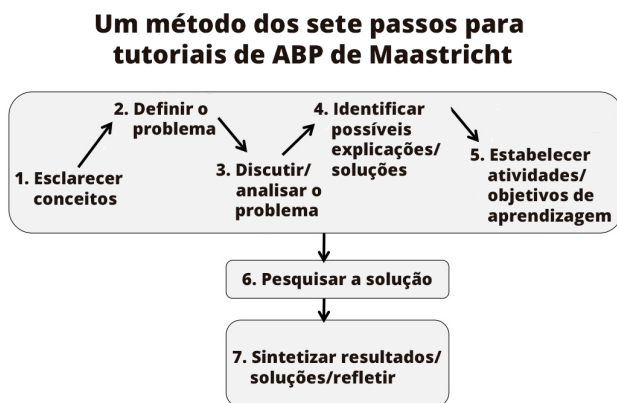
Um método dos sete passos para tutoriais de ABP de Maastricht

1. Esclarecer conceitos

2. Definir o problema

3. Discutir/ analisar o problema

4. Identificar possíveis explicações/ soluções

5. Estabelecer atividades/ objetivos de aprendizagem

6. Pesquisar a solução

7. Sintetizar resultados/ soluções/refletir